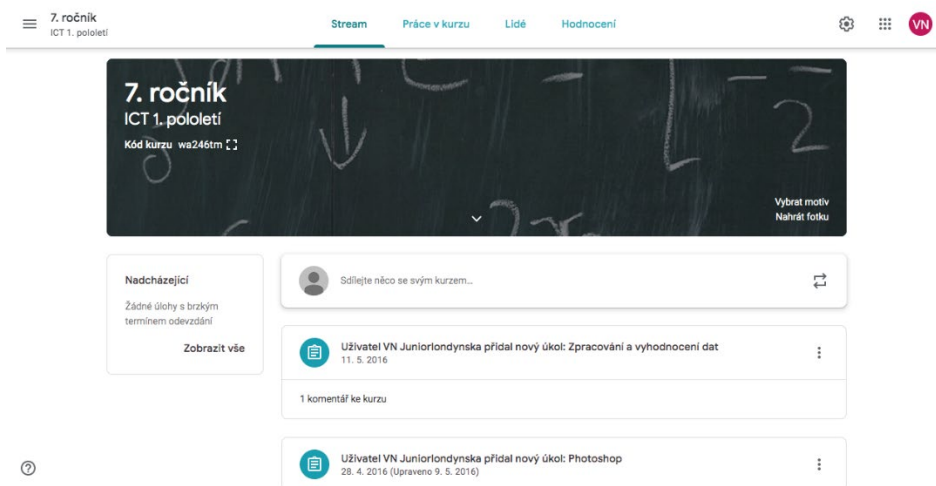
7. ročník
ICT 1. pololetí

Stream Práce v kurzu Lidé Hodnocení

VN

7. ročník
ICT 1. pololetí
Kód kurzu wa246tm

Vybrat motiv
Nahrát fotku

Nadcházející
Žádné úlohy s brzkým termínem odevzdání
Zobrazit vše

Sdílejte něco se svým kurzem...

Uživatel VN Juniorlondynska přidal nový úkol: Zpracování a vyhodnocení dat
11. 5. 2016

1 komentář ke kurzu

Uživatel VN Juniorlondynska přidal nový úkol: Photoshop
28. 4. 2016 (Upraveno 9. 5. 2016)